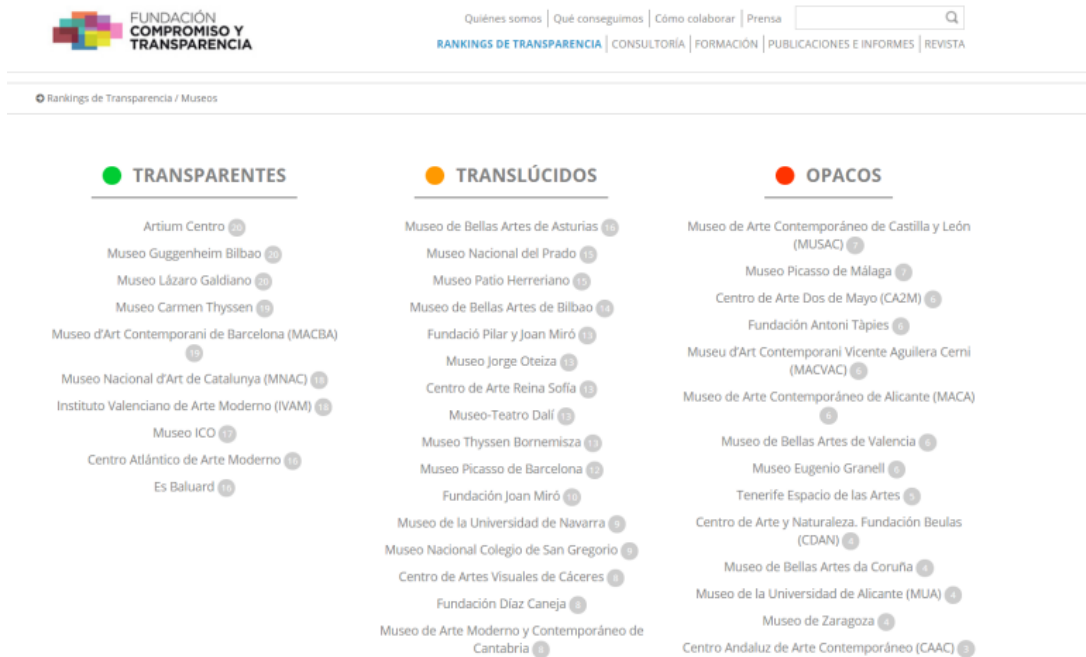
FUNDACIÓN COMPROMISO Y TRANSPARENCIA

Quiénes somos | Qué conseguimos | Cómo colaborar | Prensa

RANKINGS DE TRANSPARENCIA | CONSULTORÍA | FORMACIÓN | PUBLICACIONES E INFORMES | REVISTA

Rankings de Transparencia / Museos

TRANSPARENTES

Artium Centro 20
Museo Guggenheim Bilbao 20
Museo Lázaro Galdiano 20
Museo Carmen Thyssen 19
Museo d'Art Contemporani de Barcelona (MACBA) 19
Museo Nacional d'Art de Catalunya (MNAC) 18
Instituto Valenciano de Arte Moderno (IVAM) 18
Museo ICO 17
Centro Atlántico de Arte Moderno 16
Es Baluard 16

TRANSLÚCIDOS

Museo de Bellas Artes de Asturias 16
Museo Nacional del Prado 15
Museo Patio Herreriano 15
Museo de Bellas Artes de Bilbao 14
Fundació Pilar y Joan Miró 13
Museo Jorge Oteiza 13
Centro de Arte Reina Sofía 13
Museo-Teatro Dalí 13
Museo Thyssen Bornemisza 13
Museo Picasso de Barcelona 12
Fundación Joan Miró 10
Museo de la Universidad de Navarra 9
Museo Nacional Colegio de San Gregorio 9
Centro de Artes Visuales de Cáceres 8
Fundación Díaz Caneja 8
Museo de Arte Moderno y Contemporáneo de Cantabria 8

OPACOS

Museo de Arte Contemporáneo de Castilla y León (MUSAC) 7
Museo Picasso de Málaga 7
Centro de Arte Dos de Mayo (CA2M) 6
Fundación Antoni Tàpies 6
Museu d'Art Contemporani Vicente Aguilera Cerni (MACVAC) 6
Museo de Arte Contemporáneo de Alicante (MACA) 6
Museo de Bellas Artes de Valencia 6
Museo Eugenio Granell 5
Tenerife Espacio de las Artes 5
Centro de Arte y Naturaleza. Fundación Beulas (CDAN) 4
Museo de Bellas Artes da Coruña 4
Museo de la Universidad de Alicante (MUA) 4
Museo de Zaragoza 4
Centro Andaluz de Arte Contemporáneo (CAAC) 3